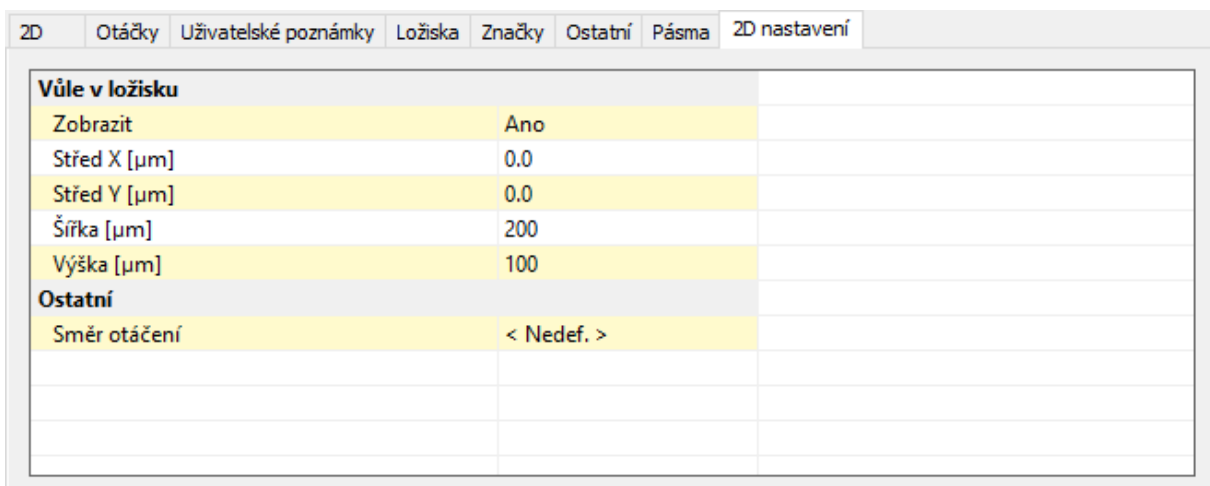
2D | Otáčky | Uživatelské poznámky | Ložiska | Značky | Ostatní | Pásma | 2D nastavení

| Vůle v ložisku | |
|---|---|
| Zobrazit | Ano |
| Střed X [µm] | 0.0 |
| Střed Y [µm] | 0.0 |
| Šířka [µm] | 200 |
| Výška [µm] | 100 |
| **Ostatní** | |
| Směr otáčení | < Nedef. > |